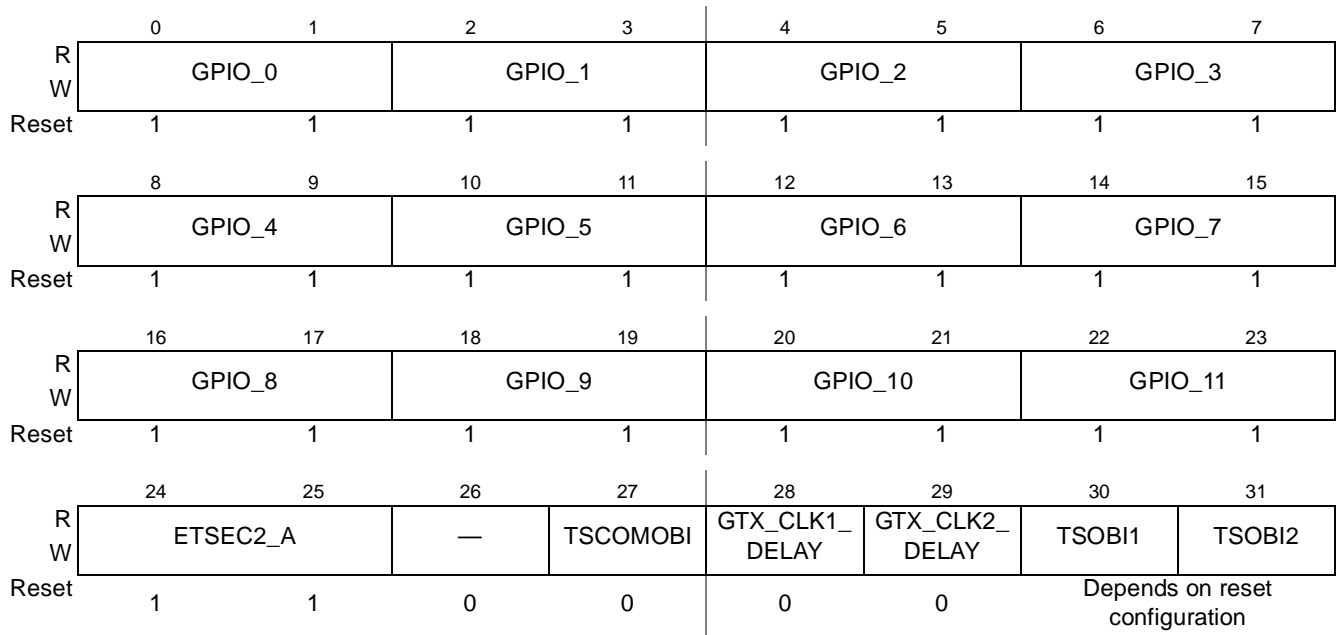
| | 0 | 1 | 2 | 3 | 4 | 5 | 6 | 7 |
|---|---|---|---|---|---|---|---|---|
| R W | GPIO_0 | | GPIO_1 | | GPIO_2 | | GPIO_3 | |
| Reset | 1 | 1 | 1 | 1 | 1 | 1 | 1 | 1 |

| | 8 | 9 | 10 | 11 | 12 | 13 | 14 | 15 |
|---|---|---|---|---|---|---|---|---|
| R W | GPIO_4 | | GPIO_5 | | GPIO_6 | | GPIO_7 | |
| Reset | 1 | 1 | 1 | 1 | 1 | 1 | 1 | 1 |

| | 16 | 17 | 18 | 19 | 20 | 21 | 22 | 23 |
|---|---|---|---|---|---|---|---|---|
| R W | GPIO_8 | | GPIO_9 | | GPIO_10 | | GPIO_11 | |
| Reset | 1 | 1 | 1 | 1 | 1 | 1 | 1 | 1 |

| | 24 | 25 | 26 | 27 | 28 | 29 | 30 | 31 |
|---|---|---|---|---|---|---|---|---|
| R W | ETSEC2_A | | — | TSCOMOBI | GTX_CLK1_ DELAY | GTX_CLK2_ DELAY | TSOBI1 | TSOBI2 |
| Reset | 1 | 1 | 0 | 0 | 0 | 0 | Depends on reset configuration | |